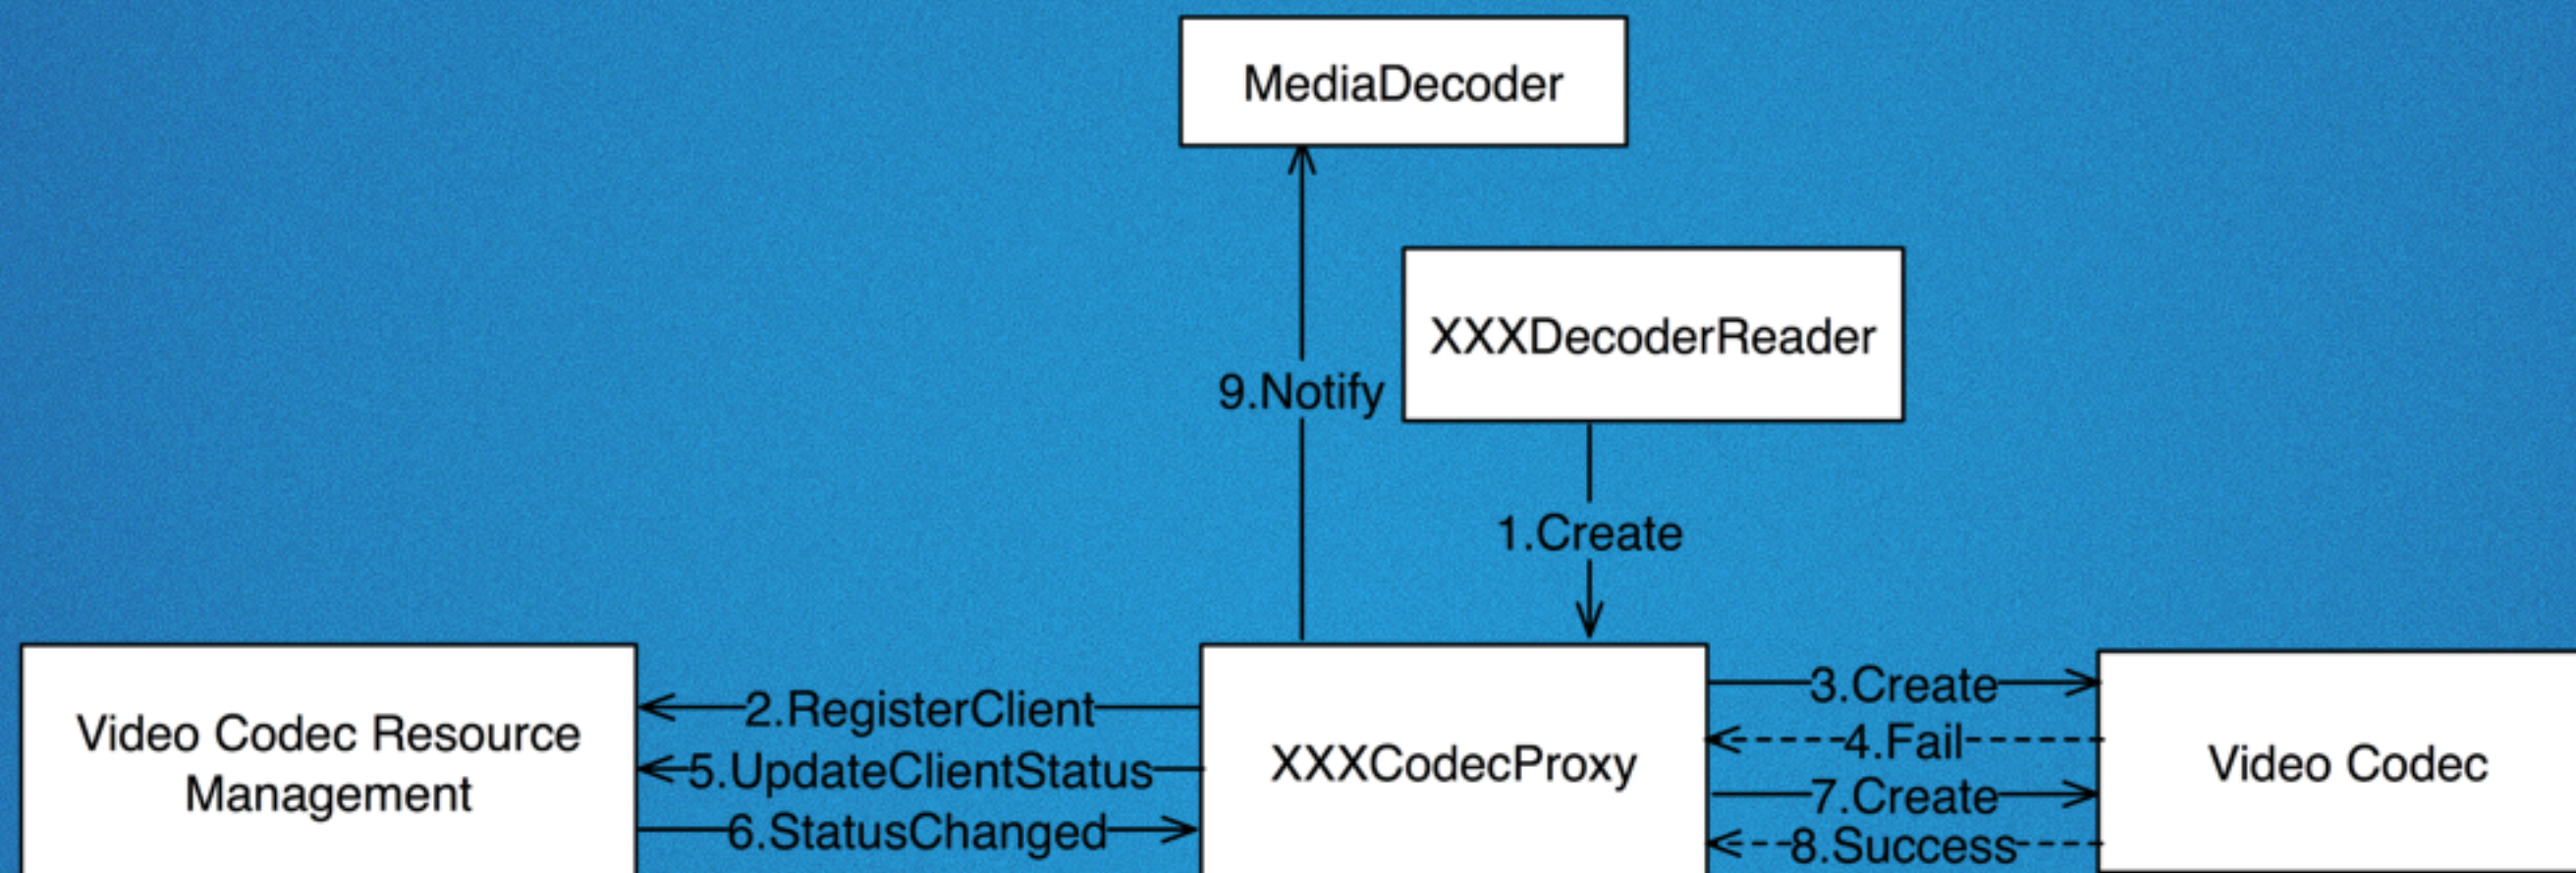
MediaDecoder

XXXDecoderReader

9.Notify

1.Create

Video Codec Resource Management

2.RegisterClient

5.UpdateClientStatus

6.StatusChanged

XXXCodecProxy

3.Create

4.Fail

7.Create

8.Success

Video Codec